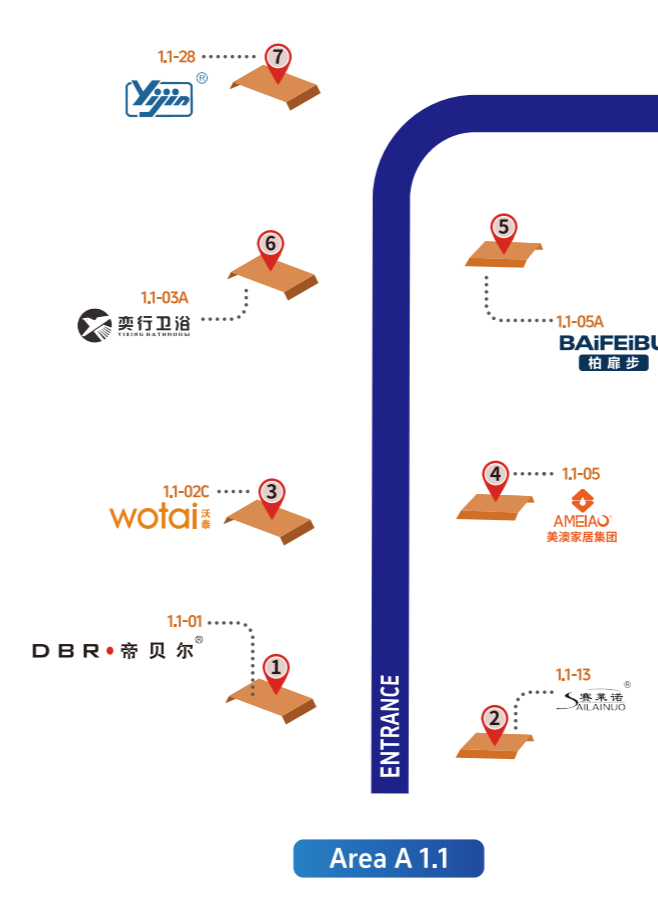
1.1-28
7
Yijin®

6
1.1-03A
奕行卫浴
YIXING BATHROOM

5
1.1-05A
BAiFEiBU
柏扉步

4
1.1-05
AMEIAO
美澳家居集团

3
1.1-02C
wotai 沃泰

1.1-01
DBR•帝贝尔®
1

1.1-13
赛莱诺
SAILAINUO®
2

ENTRANCE

Area A 1.1